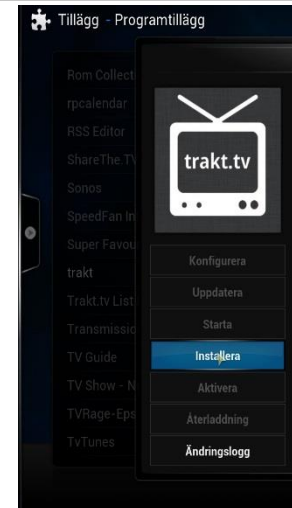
Tillägg - Programtillägg

Rom Collect
rpcalendar
RSS Editor
ShareThe.TV
Sonos
SpeedFan In
Super Favou
trakt
Trakt.tv List
Transmissio
TV Guide
TV Show - N
TVRage-Eps
TvTunes

trakt.tv

Konfigurera
Uppdatera
Starta
Installera
Aktivera
Återladdning
Ändringslogg